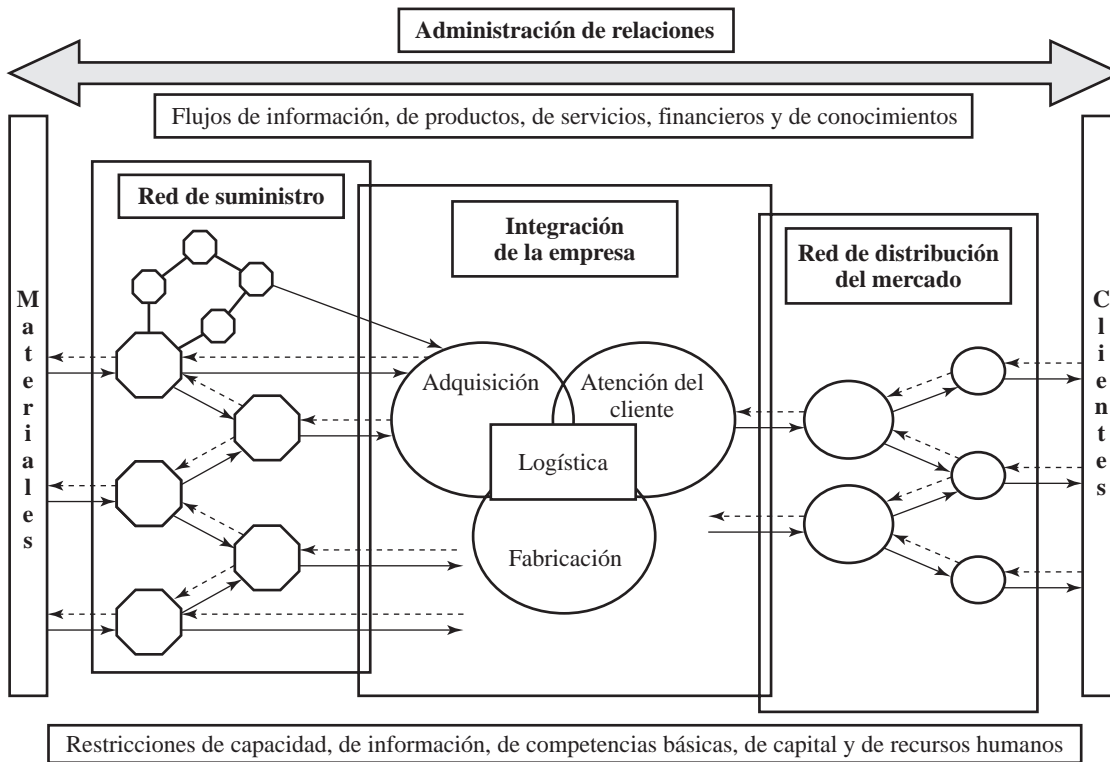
Administración de relaciones

Flujos de información, de productos, de servicios, financieros y de conocimientos

Materiales

Red de suministro

Integración de la empresa

Adquisición

Atención del cliente

Logística

Fabricación

Red de distribución del mercado

Clientes

Restricciones de capacidad, de información, de competencias básicas, de capital y de recursos humanos